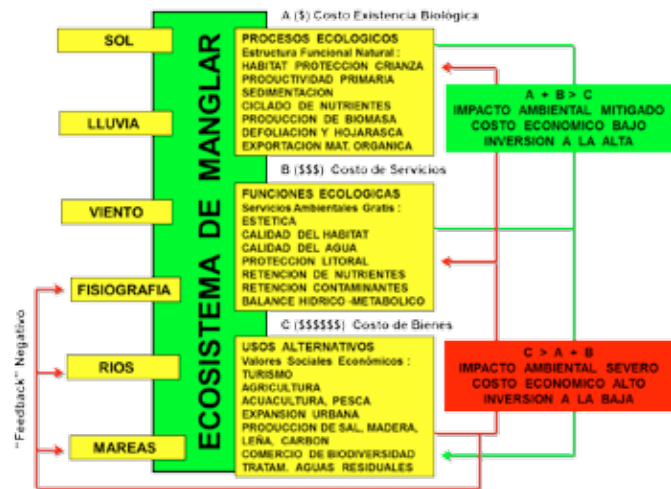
SOL

LLUVIA

VIENTO

FISIOGRAFIA

RIOS

MAREAS

"Feedback" Negativo

ECOSISTEMA DE MANGLAR

A ($) Costo Existencia Biológica

PROCESOS ECOLOGICOS
Estructura Funcional Natural :
HABITAT PROTECCION CRIANZA
PRODUCTIVIDAD PRIMARIA
SEDIMENTACION
CICLADO DE NUTRIENTES
PRODUCCION DE BIOMASA
DEFOLIACION Y HOJARASCA
EXPORTACION MAT. ORGANICA

B ($$$) Costo de Servicios

FUNCIONES ECOLOGICAS
Servicios Ambientales Gratis :
ESTETICA
CALIDAD DEL HABITAT
CALIDAD DEL AGUA
PROTECCION LITORAL
RETENCION DE NUTRIENTES
RETENCION CONTAMINANTES
BALANCE HIDRICO -METABOLICO

C ($$$$$$) Costo de Bienes

USOS ALTERNATIVOS
Valores Sociales Económicos :
TURISMO
AGRICULTURA
ACUACULTURA, PESCA
EXPANSION URBANA
PRODUCCION DE SAL, MADERA, LEÑA, CARBON
COMERCIO DE BIODIVERSIDAD
TRATAM. AGUAS RESIDUALES

A + B > C
IMPACTO AMBIENTAL MITIGADO
COSTO ECONOMICO BAJO
INVERSION A LA ALTA

C > A + B
IMPACTO AMBIENTAL SEVERO
COSTO ECONOMICO ALTO
INVERSION A LA BAJA